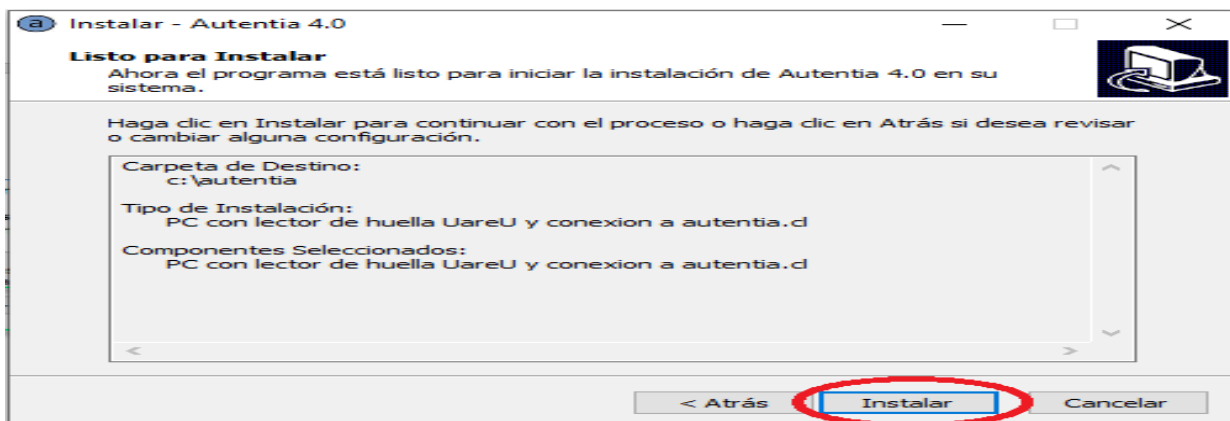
Instalar - Autentia 4.0

Listo para Instalar
Ahora el programa está listo para iniciar la instalación de Autentia 4.0 en su sistema.

Haga clic en Instalar para continuar con el proceso o haga clic en Atrás si desea revisar o cambiar alguna configuración.

Carpeta de Destino:
c:\autentia

Tipo de Instalación:
PC con lector de huella UareU y conexion a autentia.cl

Componentes Seleccionados:
PC con lector de huella UareU y conexion a autentia.cl

< Atrás
Instalar
Cancelar